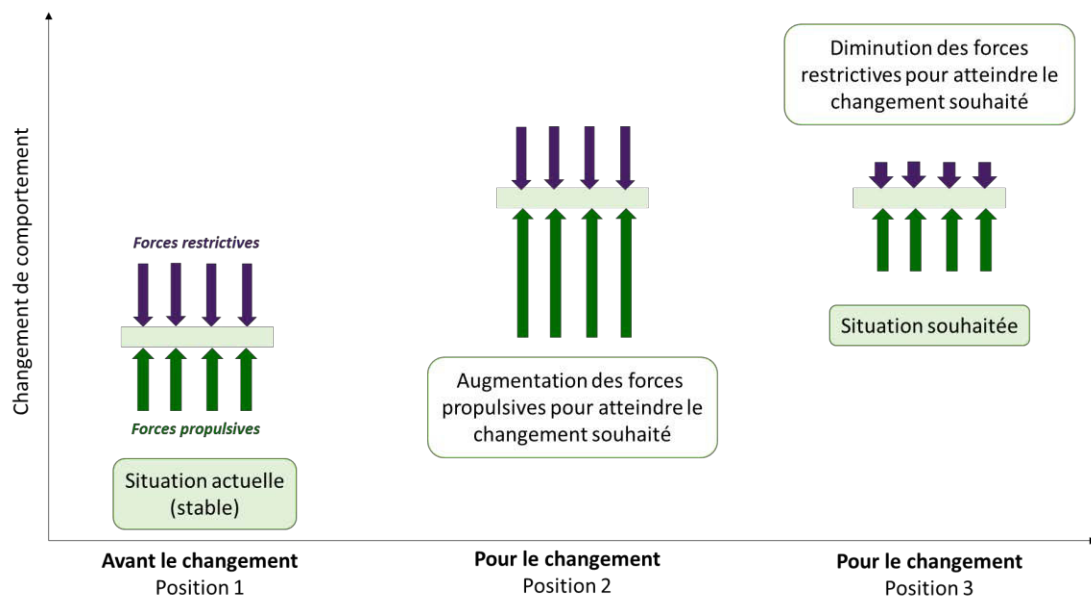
Changement de comportement

Diminution des forces restrictives pour atteindre le changement souhaité

Forces restrictives

Forces propulsives

Situation actuelle (stable)

Augmentation des forces propulsives pour atteindre le changement souhaité

Situation souhaitée

Avant le changement
Position 1

Pour le changement
Position 2

Pour le changement
Position 3